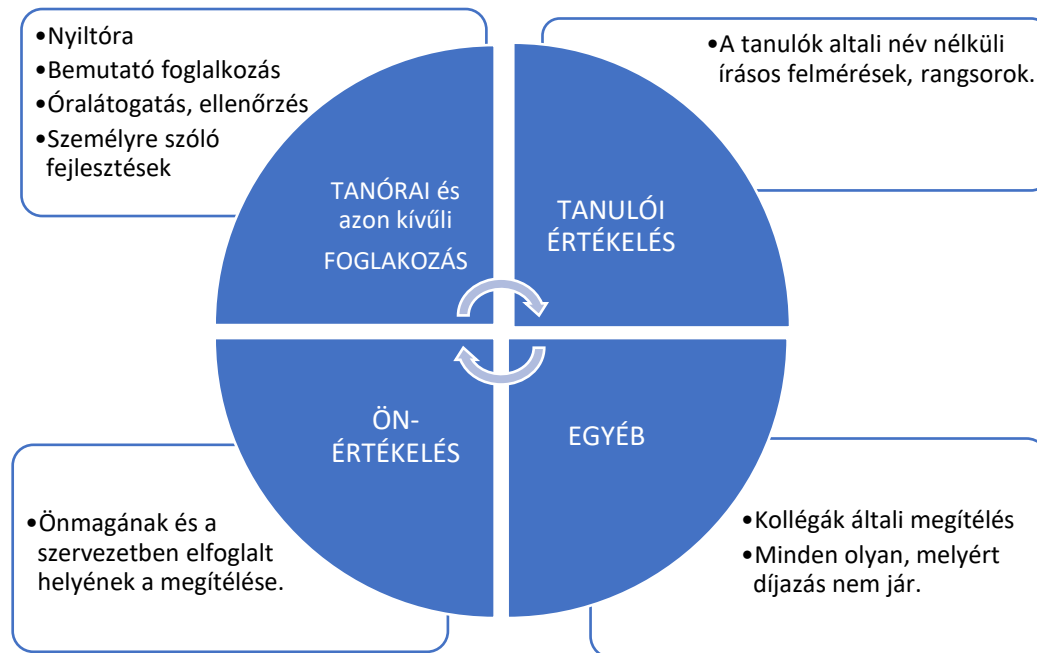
•Nyiltóra
•Bemutató foglalkozás
•Óralátogatás, ellenőrzés
•Személyre szóló fejlesztések

•A tanulók altali név nélküli írásos felmérések, rangsorok.

TANÓRAI és azon kívűli FOGLAKOZÁS

TANULÓI ÉRTÉKELÉS

ÖN-ÉRTÉKELÉS

EGYÉB

•Önmagának és a szervezetben elfoglalt helyének a megítélése.

•Kollégák általi megítélés
•Minden olyan, melyért díjazás nem jár.